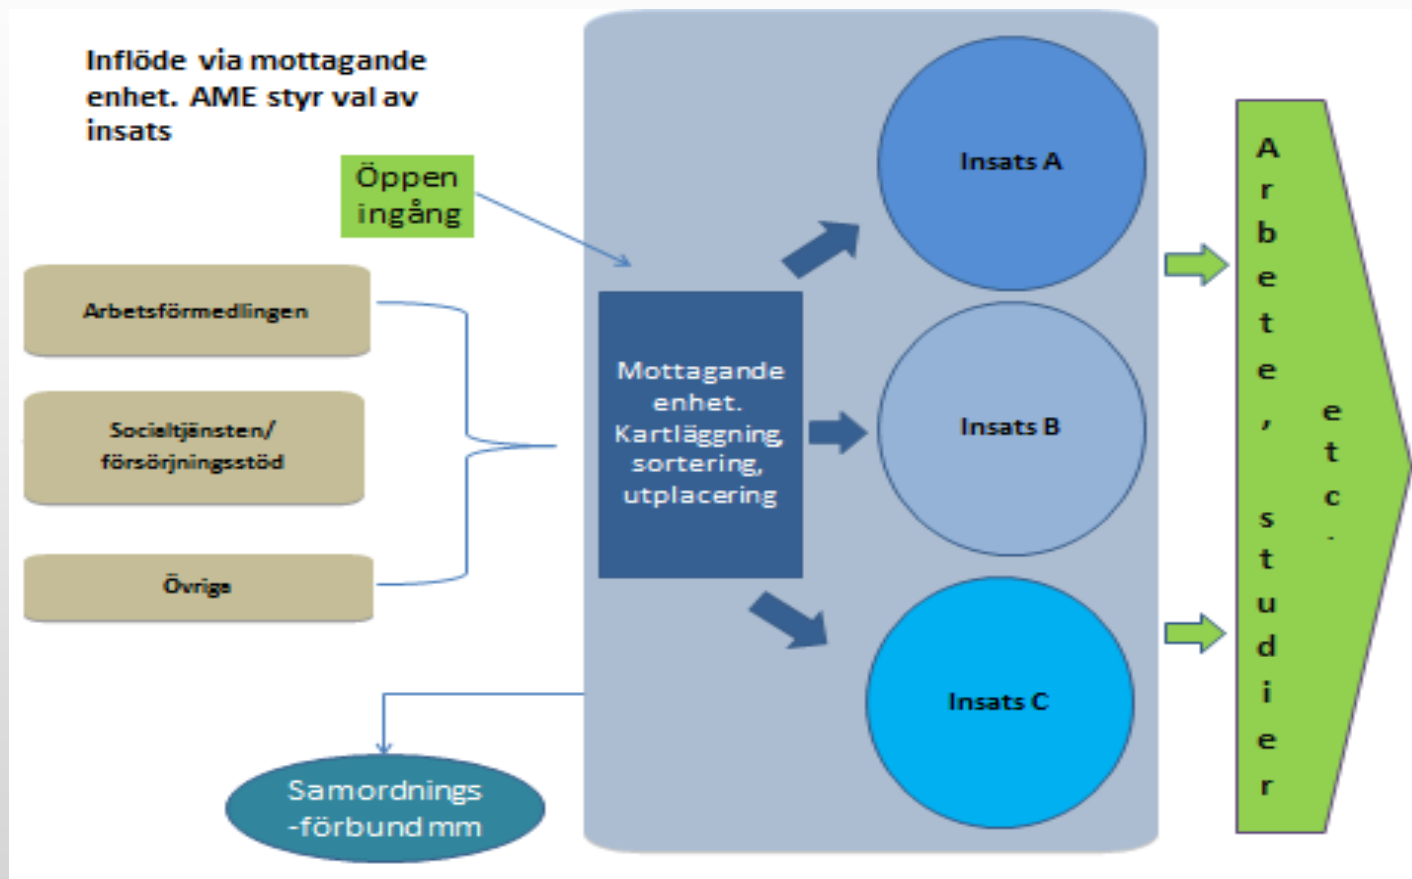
Inflöde via mottagande enhet. AME styr val av insats

Öppen ingång

Arbetsförmedlingen

Socialtjänsten/ försörjningsstöd

Övrige

Mottagande enhet. Kartläggning, sortering, utplacering

Insats A

Insats B

Insats C

Samordnings -förbund mm

Arbete, studier etc.